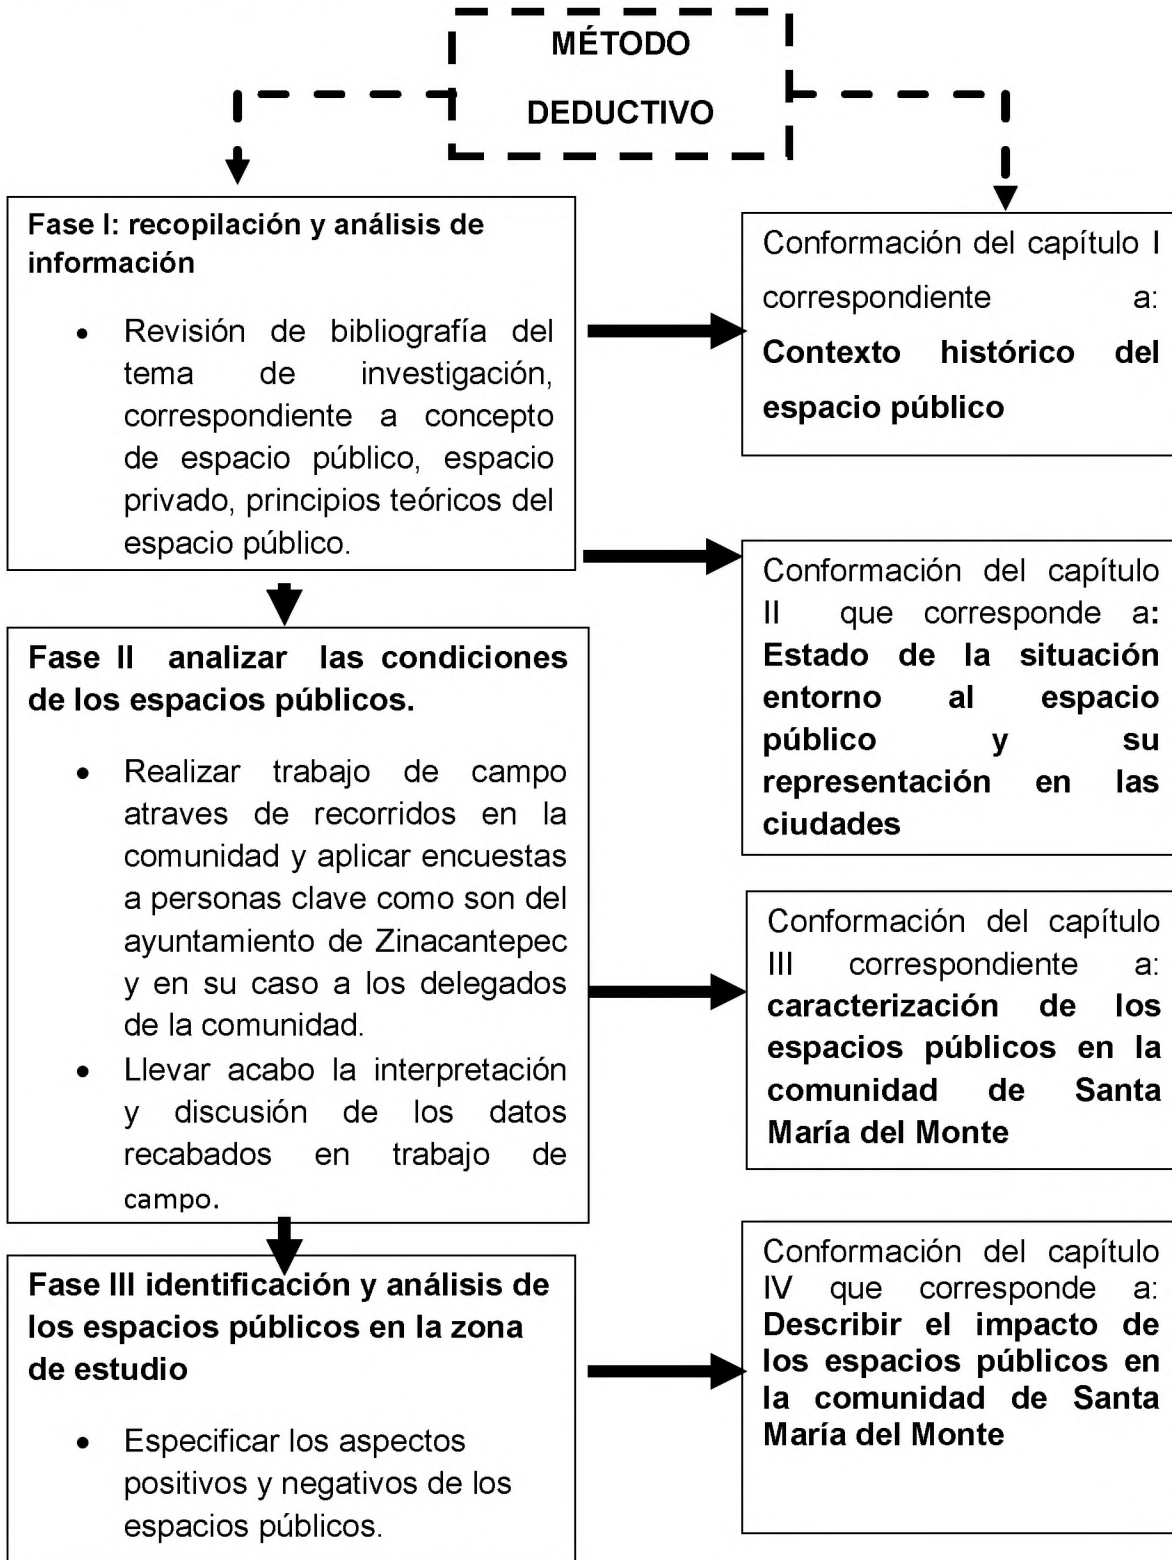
MÉTODO DEDUCTIVO

Fase I: recopilación y análisis de información

- Revisión de bibliografía del tema de investigación, correspondiente a concepto de espacio público, espacio privado, principios teóricos del espacio público.

Conformación del capítulo I correspondiente a: **Contexto histórico del espacio público**

Conformación del capítulo II que corresponde a: **Estado de la situación entorno al espacio público y su representación en las ciudades**

Fase II analizar las condiciones de los espacios públicos.

- Realizar trabajo de campo atraves de recorridos en la comunidad y aplicar encuestas a personas clave como son del ayuntamiento de Zinacantepec y en su caso a los delegados de la comunidad.
- Llevar acabo la interpretación y discusión de los datos recabados en trabajo de campo.

Conformación del capítulo III correspondiente a: **caracterización de los espacios públicos en la comunidad de Santa María del Monte**

Fase III identificación y análisis de los espacios públicos en la zona de estudio

- Especificar los aspectos positivos y negativos de los espacios públicos.

Conformación del capítulo IV que corresponde a: **Describir el impacto de los espacios públicos en la comunidad de Santa María del Monte**